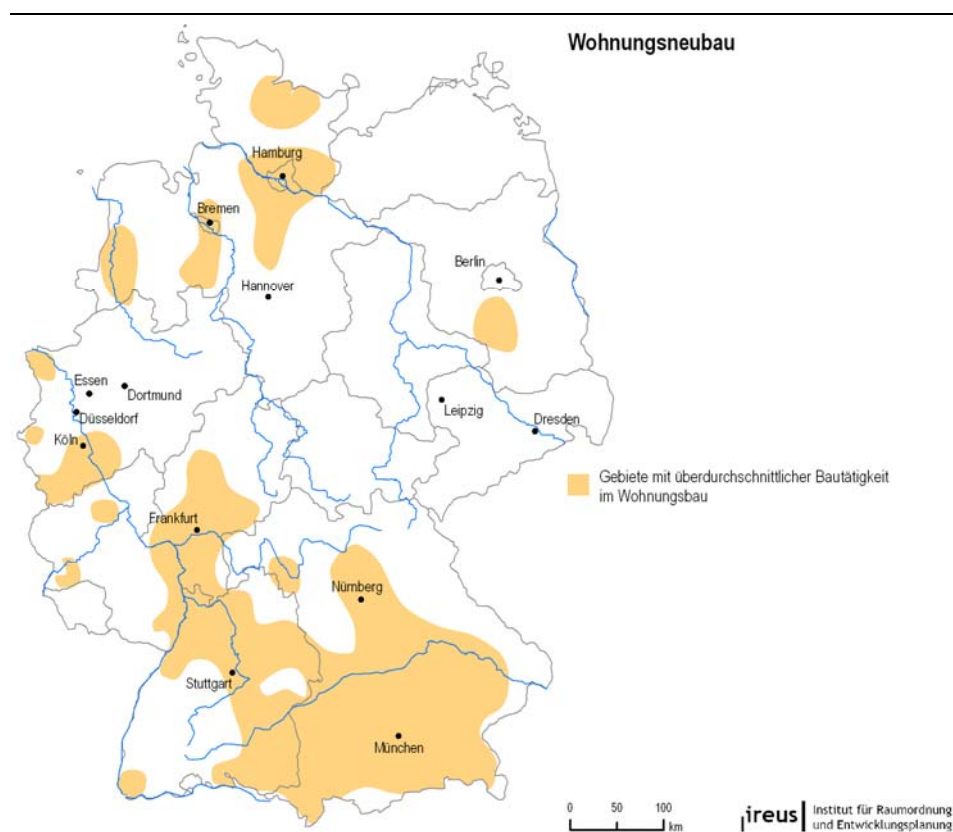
Wohnungsneubau

Hamburg
Bremen
Hannover
Berlin
Essen
Dortmund
Düsseldorf
Köln
Leipzig
Dresden
Frankfurt
Nürnberg
Stuttgart
München

Gebiete mit überdurchschnittlicher Bautätigkeit im Wohnungsbau

0 50 100 km

ireus Institut für Raumordnung und Entwicklungsplanung